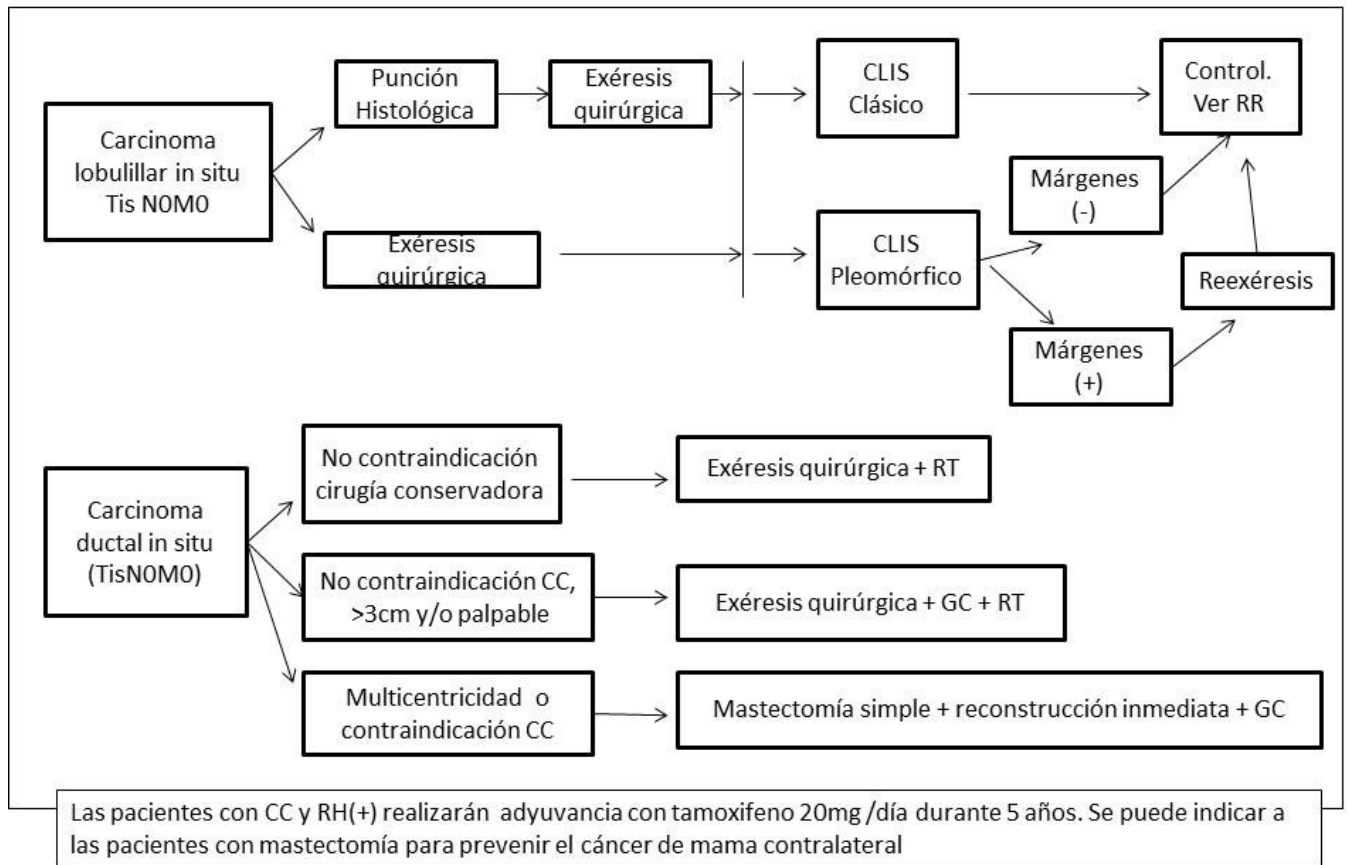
Carcinoma lobulillar in situ Tis N0M0

Punción Histológica

Exéresis quirúrgica

Exéresis quirúrgica

CLIS Clásico

CLIS Pleomórfico

Márgenes (-)

Márgenes (+)

Reexéresis

Control. Ver RR

Carcinoma ductal in situ (TisN0M0)

No contraindicación cirugía conservadora

Exéresis quirúrgica + RT

No contraindicación CC, >3cm y/o palpable

Exéresis quirúrgica + GC + RT

Multicentricidad o contraindicación CC

Mastectomía simple + reconstrucción inmediata + GC

Las pacientes con CC y RH(+) realizarán adyuvancia con tamoxifeno 20mg /día durante 5 años. Se puede indicar a las pacientes con mastectomía para prevenir el cáncer de mama contralateral